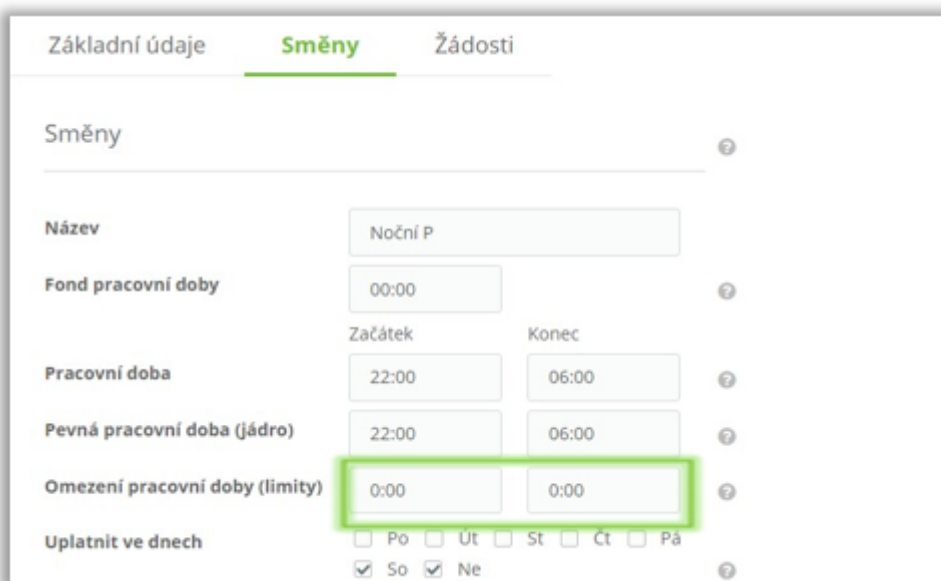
Základní údaje Směny Žádosti

Směny

Název Noční P

Fond pracovní doby 00:00

Začátek Konec

Pracovní doba 22:00 06:00

Pevná pracovní doba (jádro) 22:00 06:00

Omezení pracovní doby (limity) 0:00 0:00

Uplatnit ve dnech Po Út St Čt Pá So Ne